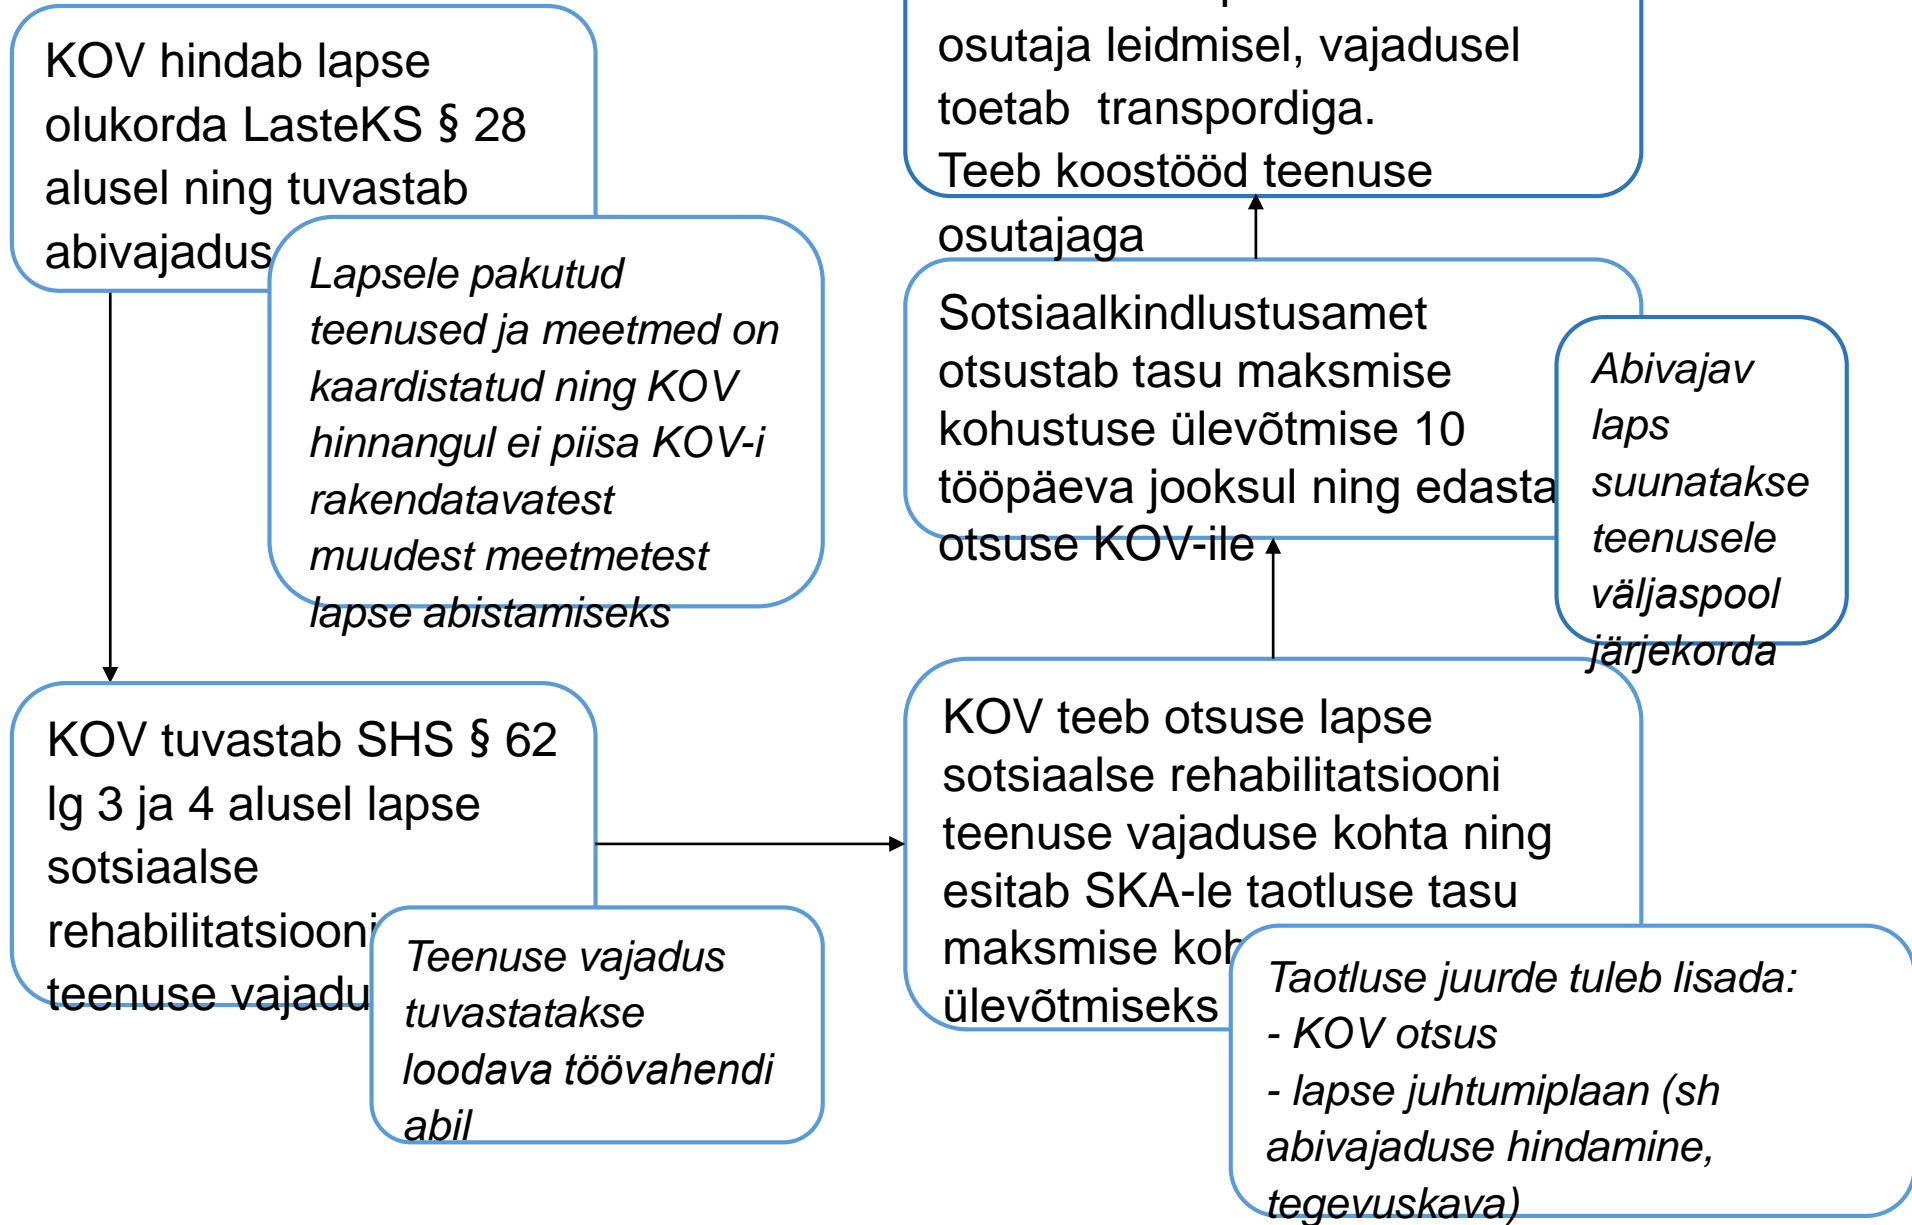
KOV hindab lapse olukorda LasteKS § 28 alusel ning tuvastab abivajadus

Lapsele pakutud teenused ja meetmed on kaardistatud ning KOV hinnangul ei piisa KOV-i rakendatavatest muudest meetmetest lapse abistamiseks

KOV tuvastab SHS § 62 lg 3 ja 4 alusel lapse sotsiaalse rehabilitatsiooni teenuse vajadu

Teenuse vajadus tuvastatakse loodava töövahendi abil

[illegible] osutaja leidmisel, vajadusel toetab transpordiga. Teeb koostööd teenuse osutajaga

Sotsiaalkindlustusamet otsustab tasu maksmise kohustuse ülevõtmise 10 tööpäeva jooksul ning edasta otsuse KOV-ile

Abivajav laps suunatakse teenusele väljaspool järjekorda

KOV teeb otsuse lapse sotsiaalse rehabilitatsiooni teenuse vajaduse kohta ning esitab SKA-le taotluse tasu maksmise koh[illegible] ülevõtmiseks

Taotluse juurde tuleb lisada:
- KOV otsus
- lapse juhtumiplaan (sh abivajaduse hindamine, tegevuskava)